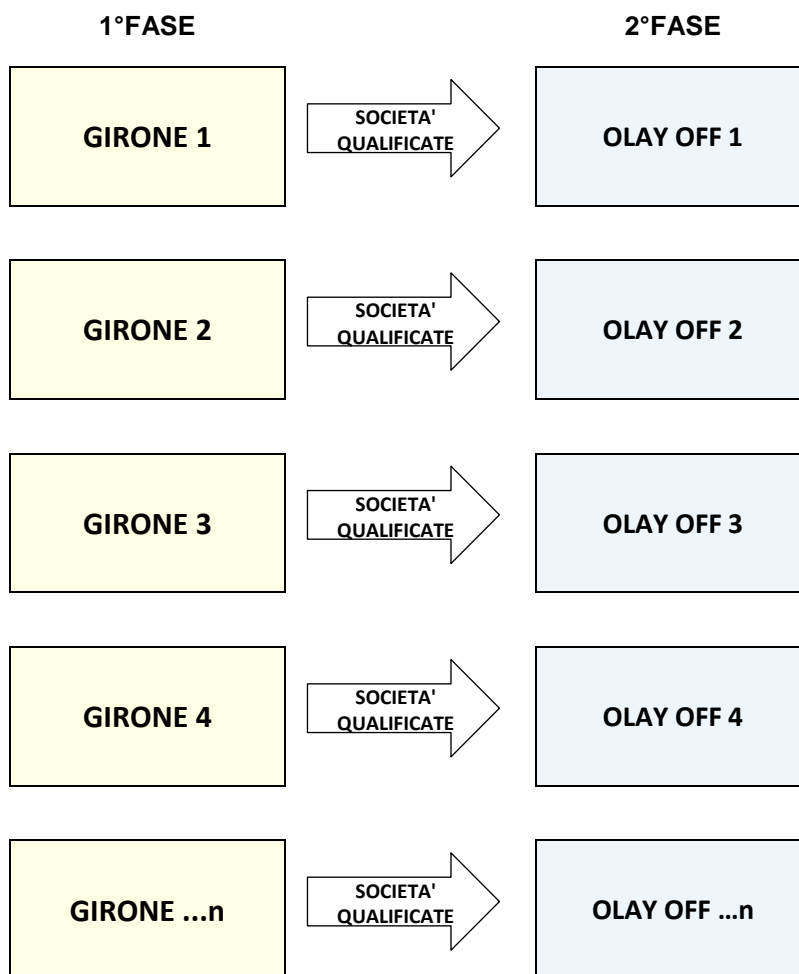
1°FASE

2°FASE

GIRONE 1

SOCIETA' QUALIFICATE

OLAY OFF 1

GIRONE 2

SOCIETA' QUALIFICATE

OLAY OFF 2

GIRONE 3

SOCIETA' QUALIFICATE

OLAY OFF 3

GIRONE 4

SOCIETA' QUALIFICATE

OLAY OFF 4

GIRONE ...n

SOCIETA' QUALIFICATE

OLAY OFF …n